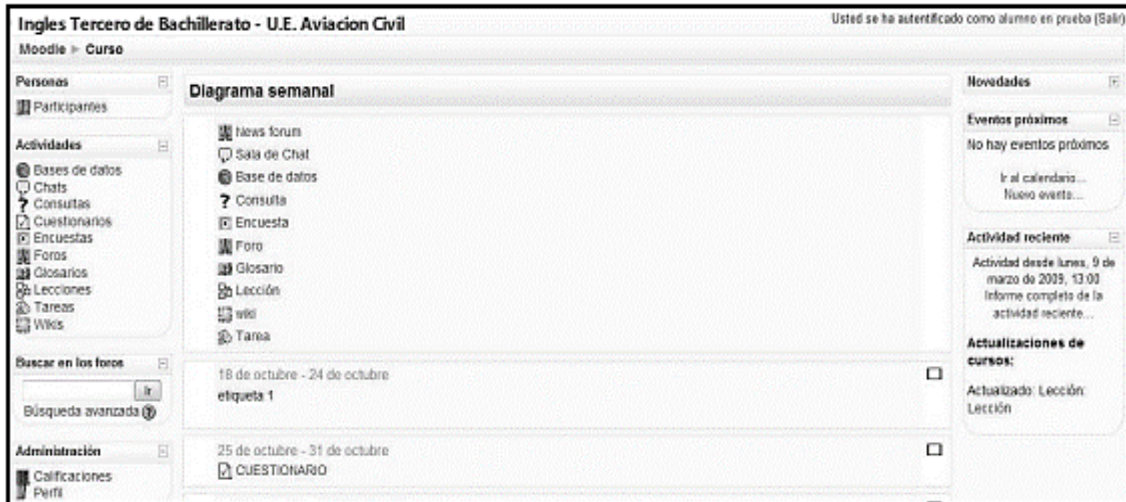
Ingles Tercero de Bachillerato - U.E. Aviacion Civil

Usted se ha autentificado como alumno en prueba (Salir)

Moodle ► Curso

Personas

Participantes

Actividades

Bases de datos
Chats
Consultas
Cuestionarios
Encuestas
Foros
Glosarios
Lecciones
Tareas
Wikis

Buscar en los foros

Ir

Búsqueda avanzada

Administración

Calificaciones
Perfil

Diagrama semanal

News forum
Sala de Chat
Base de datos
Consulta
Encuesta
Foro
Glosario
Lección
wiki
Tarea

18 de octubre - 24 de octubre

etiqueta 1

25 de octubre - 31 de octubre

CUESTIONARIO

Novedades

Eventos próximos

No hay eventos próximos

Ir al calendario...
Nuevo evento...

Actividad reciente

Actividad desde lunes, 9 de marzo de 2009, 13:00
Informe completo de la actividad reciente...

Actualizaciones de cursos:

Actualizado: Lección: Lección